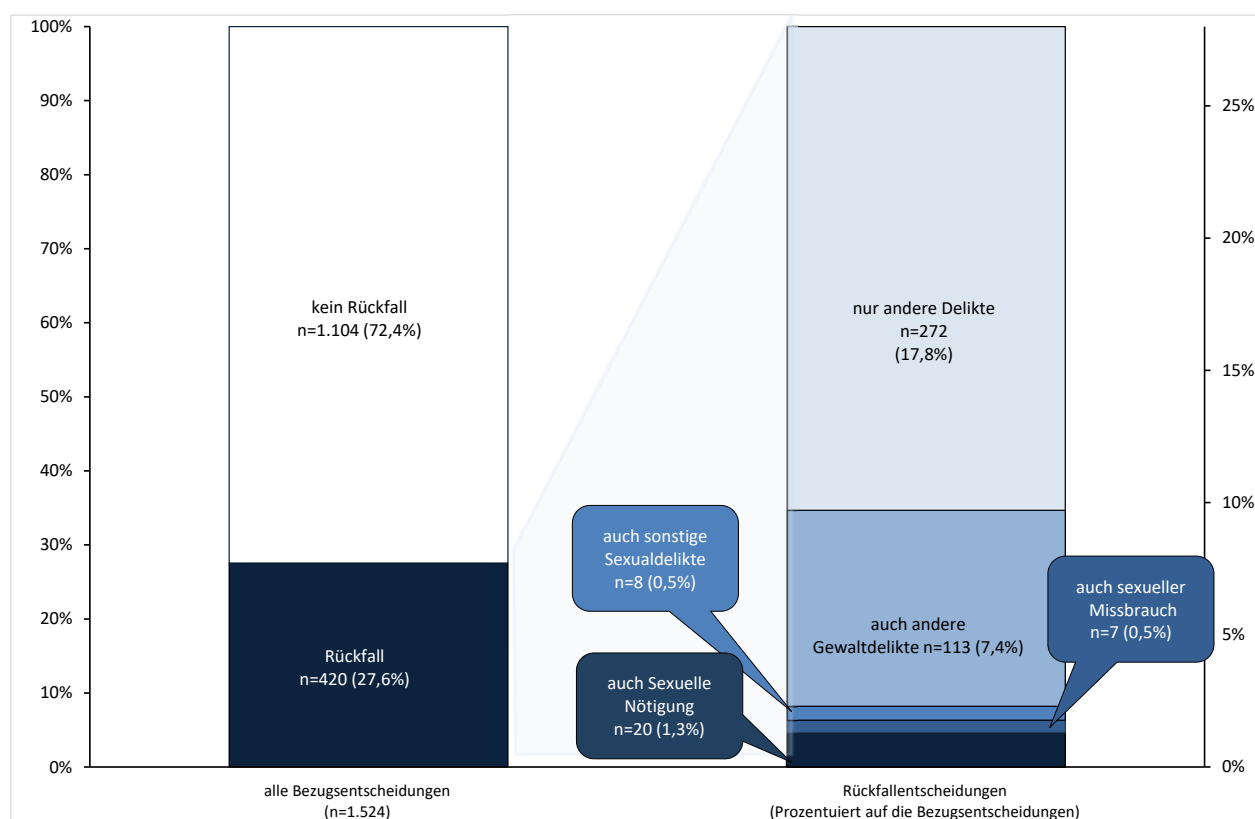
100%
90%
80%
70%
60%
50%
40%
30%
20%
10%
0%

kein Rückfall
n=1.104 (72,4%)

Rückfall
n=420 (27,6%)

nur andere Delikte
n=272
(17,8%)

auch sonstige Sexualdelikte
n=8 (0,5%)

auch andere Gewaltdelikte n=113 (7,4%)

auch sexueller Missbrauch
n=7 (0,5%)

auch Sexuelle Nötigung
n=20 (1,3%)

25%
20%
15%
10%
5%
0%

alle Bezugsentscheidungen
(n=1.524)

Rückfallentscheidungen
(Prozentuiert auf die Bezugsentscheidungen)